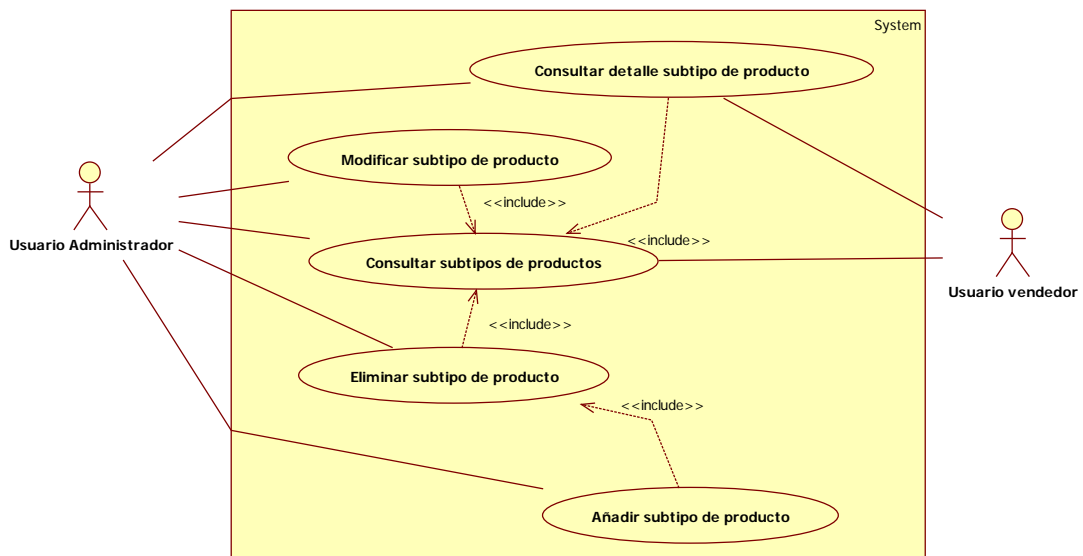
System

Consultar detalle subtipo de producto

Modificar subtipo de producto

<<include>>

<<include>>

Usuario Administrador

Consultar subtipos de productos

Usuario vendedor

<<include>>

Eliminar subtipo de producto

<<include>>

Añadir subtipo de producto